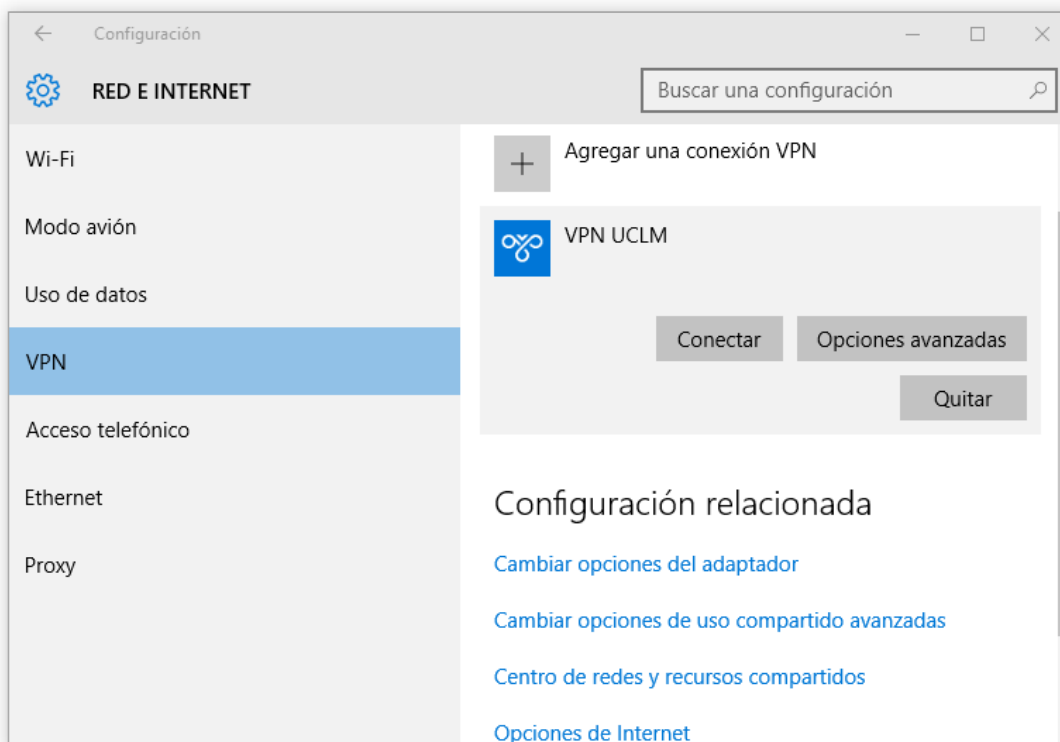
Configuración

RED E INTERNET

Buscar una configuración

Wi-Fi

Modo avión

Uso de datos

VPN

Acceso telefónico

Ethernet

Proxy

Agregar una conexión VPN

VPN UCLM

Conectar

Opciones avanzadas

Quitar

Configuración relacionada

Cambiar opciones del adaptador

Cambiar opciones de uso compartido avanzadas

Centro de redes y recursos compartidos

Opciones de Internet